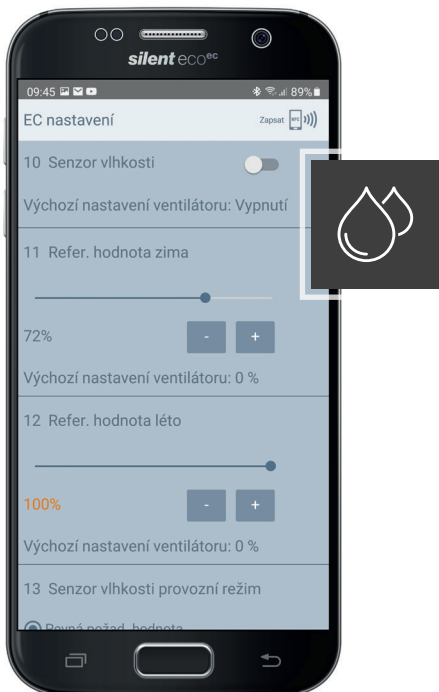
silent eco$^{ec}$

09:45 89%

EC nastavení

Zapsat NFC

10 Senzor vlhkosti

Výchozí nastavení ventilátoru: Vypnutí

11 Refer. hodnota zima

72%

-

+

Výchozí nastavení ventilátoru: 0 %

12 Refer. hodnota léto

100%

-

+

Výchozí nastavení ventilátoru: 0 %

13 Senzor vlhkosti provozní režim

Pevná požad. hodnota